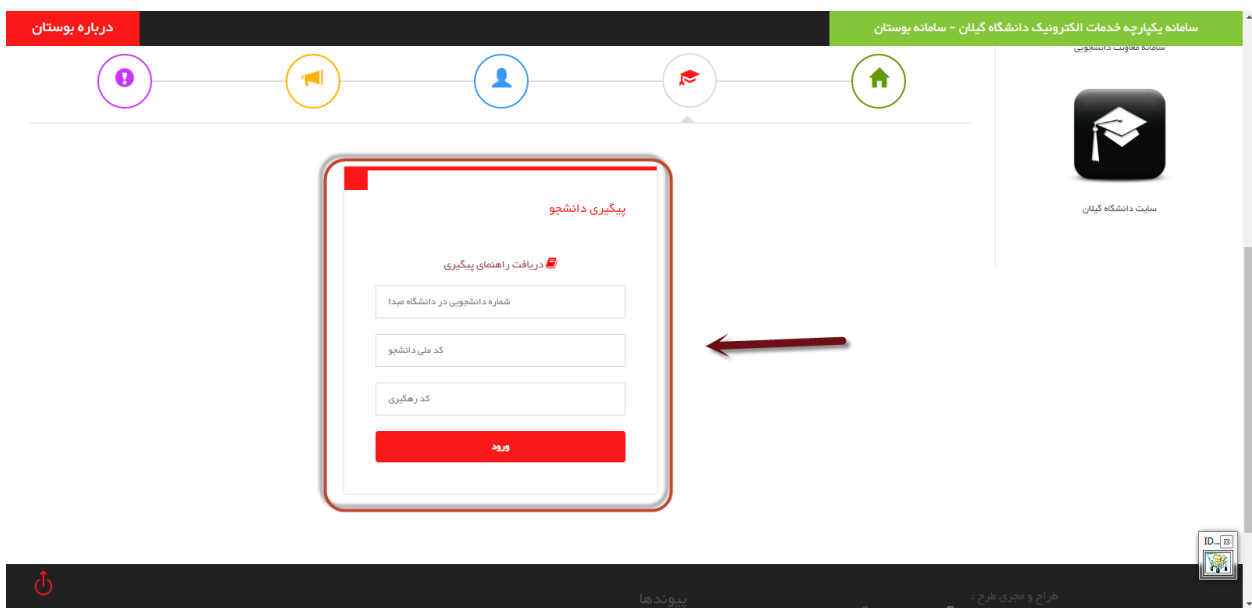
سامانه یکپارچه خدمات الکترونیک دانشگاه گیلان - سامانه بوستان

درباره بوستان

سامانه معاونت دانشجویی

سایت دانشگاه گیلان

پیگیری دانشجو

دریافت راهنمای پیگیری

شماره دانشجویی در دانشگاه مبدا

کد ملی دانشجو

کد رهگیری

ورود

IDM

طراح و مجری طرح :

پیوندها